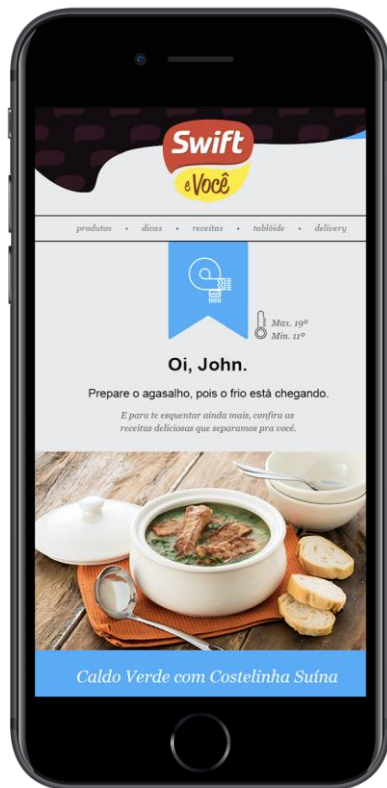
Swift
e Você

produtos • dicas • receitas • tablóide • delivery

Max. 19º
Mín. 11º

Oi, John.

Prepare o agasalho, pois o frio está chegando.

E para te esquentar ainda mais, confira as receitas deliciosas que separamos pra você.

Caldo Verde com Costelinha Suína